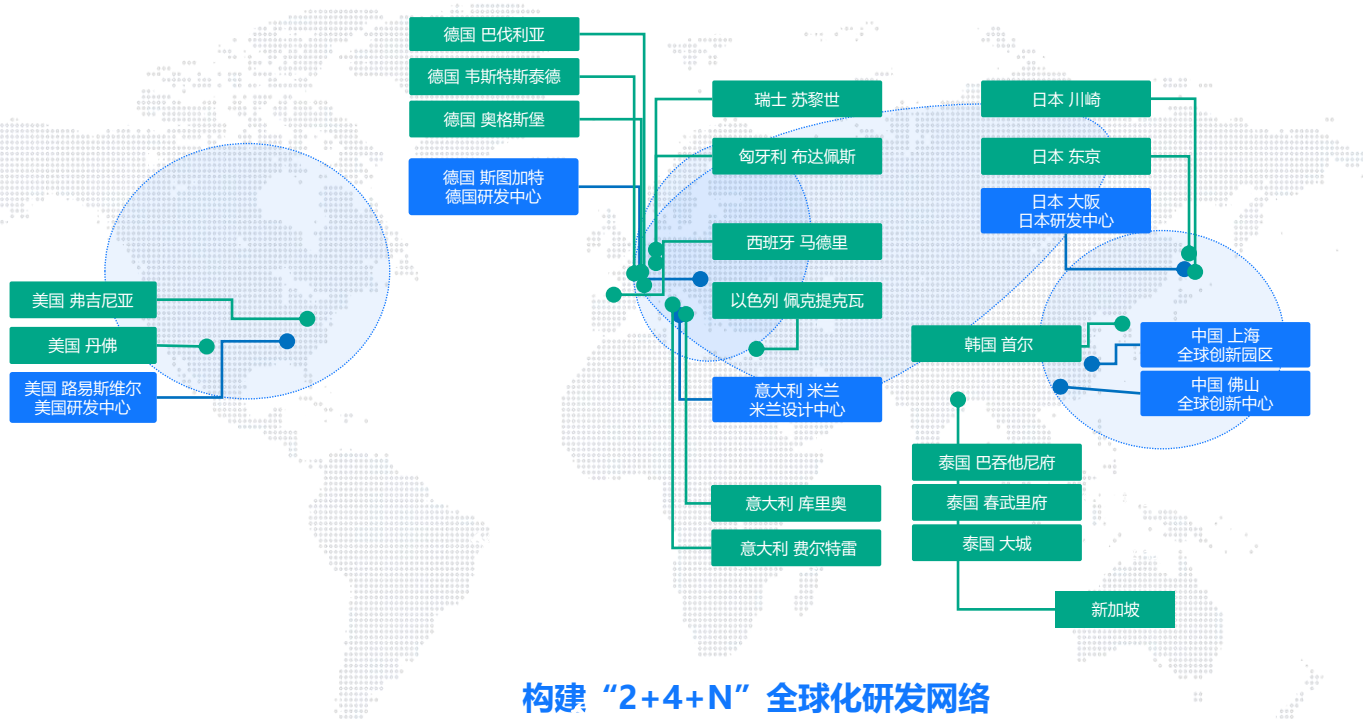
德国 巴伐利亚

德国 韦斯特斯泰德

德国 奥格斯堡

德国 斯图加特
德国研发中心

瑞士 苏黎世

匈牙利 布达佩斯

西班牙 马德里

以色列 佩克提克瓦

意大利 米兰
米兰设计中心

意大利 库里奥

意大利 费尔特雷

日本 川崎

日本 东京

日本 大阪
日本研发中心

韩国 首尔

中国 上海
全球创新园区

中国 佛山
全球创新中心

泰国 巴吞他尼府

泰国 春武里府

泰国 大城

新加坡

美国 弗吉尼亚

美国 丹佛

美国 路易斯维尔
美国研发中心

构建“2+4+N”全球化研发网络